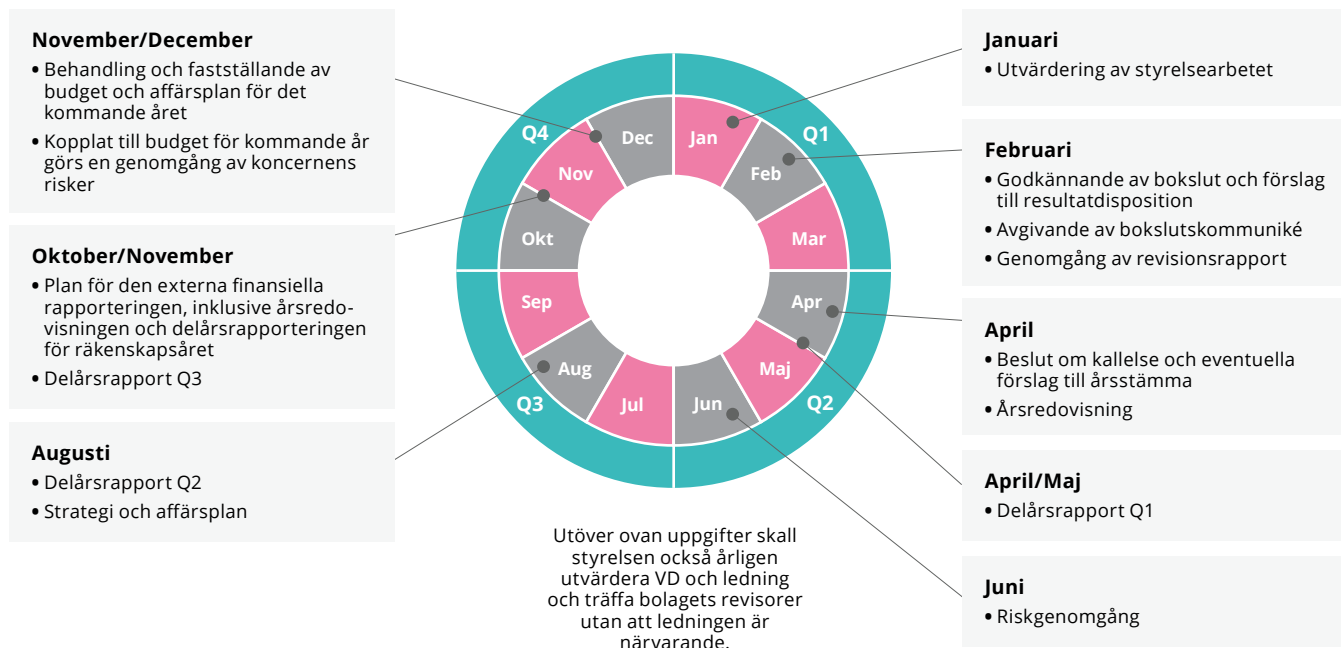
**November/December**
• Behandling och fastställande av budget och affärsplan för det kommande året
• Kopplat till budget för kommande år görs en genomgång av koncernens risker

**Oktober/November**
• Plan för den externa finansiella rapporteringen, inklusive årsredovisningen och delårsrapporteringen för räkenskapsåret
• Delårsrapport Q3

**Augusti**
• Delårsrapport Q2
• Strategi och affärsplan

Q4 Dec Jan Q1 Nov Feb Okt Mar Sep Apr Aug Maj Q3 Jul Jun Q2

Utöver ovan uppgifter skall styrelsen också årligen utvärdera VD och ledning och träffa bolagets revisorer utan att ledningen är närvarande.

**Januari**
• Utvärdering av styrelsearbetet

**Februari**
• Godkännande av bokslut och förslag till resultatdisposition
• Avgivande av bokslutskommuniké
• Genomgång av revisionsrapport

**April**
• Beslut om kallelse och eventuella förslag till årsstämma
• Årsredovisning

**April/Maj**
• Delårsrapport Q1

**Juni**
• Riskgenomgång